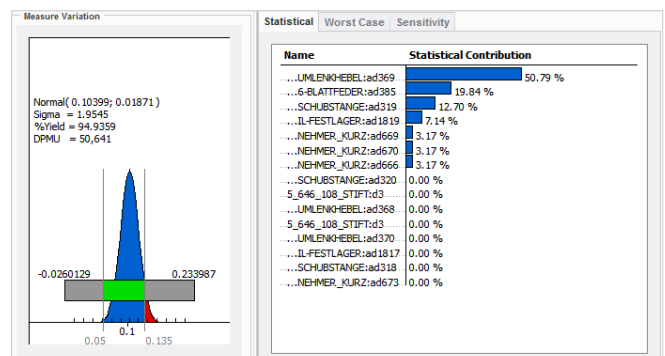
Measure Variation

Normal( 0.10399; 0.01871 )
Sigma = 1.9545
%Yield = 94.9359
DPMU = 50,641

-0.0260129
0.233987

0.1
0.05
0.135

Statistical | Worst Case | Sensitivity

| Name | Statistical Contribution |
|---|---|
| ...UMLENKHEBEL:ad369 | 50.79 % |
| ...6-BLATTFEDER:ad385 | 19.84 % |
| ...SCHUBSTANGE:ad319 | 12.70 % |
| ...IL-FESTLAGER:ad1819 | 7.14 % |
| ...NEHMER_KURZ:ad669 | 3.17 % |
| ...NEHMER_KURZ:ad670 | 3.17 % |
| ...NEHMER_KURZ:ad666 | 3.17 % |
| ...SCHUBSTANGE:ad320 | 0.00 % |
| 5_646_108_STIFT:d3 | 0.00 % |
| ...UMLENKHEBEL:ad368 | 0.00 % |
| 5_646_108_STIFT:d3 | 0.00 % |
| ...UMLENKHEBEL:ad370 | 0.00 % |
| ...IL-FESTLAGER:ad1817 | 0.00 % |
| ...SCHUBSTANGE:ad318 | 0.00 % |
| ...NEHMER_KURZ:ad673 | 0.00 % |